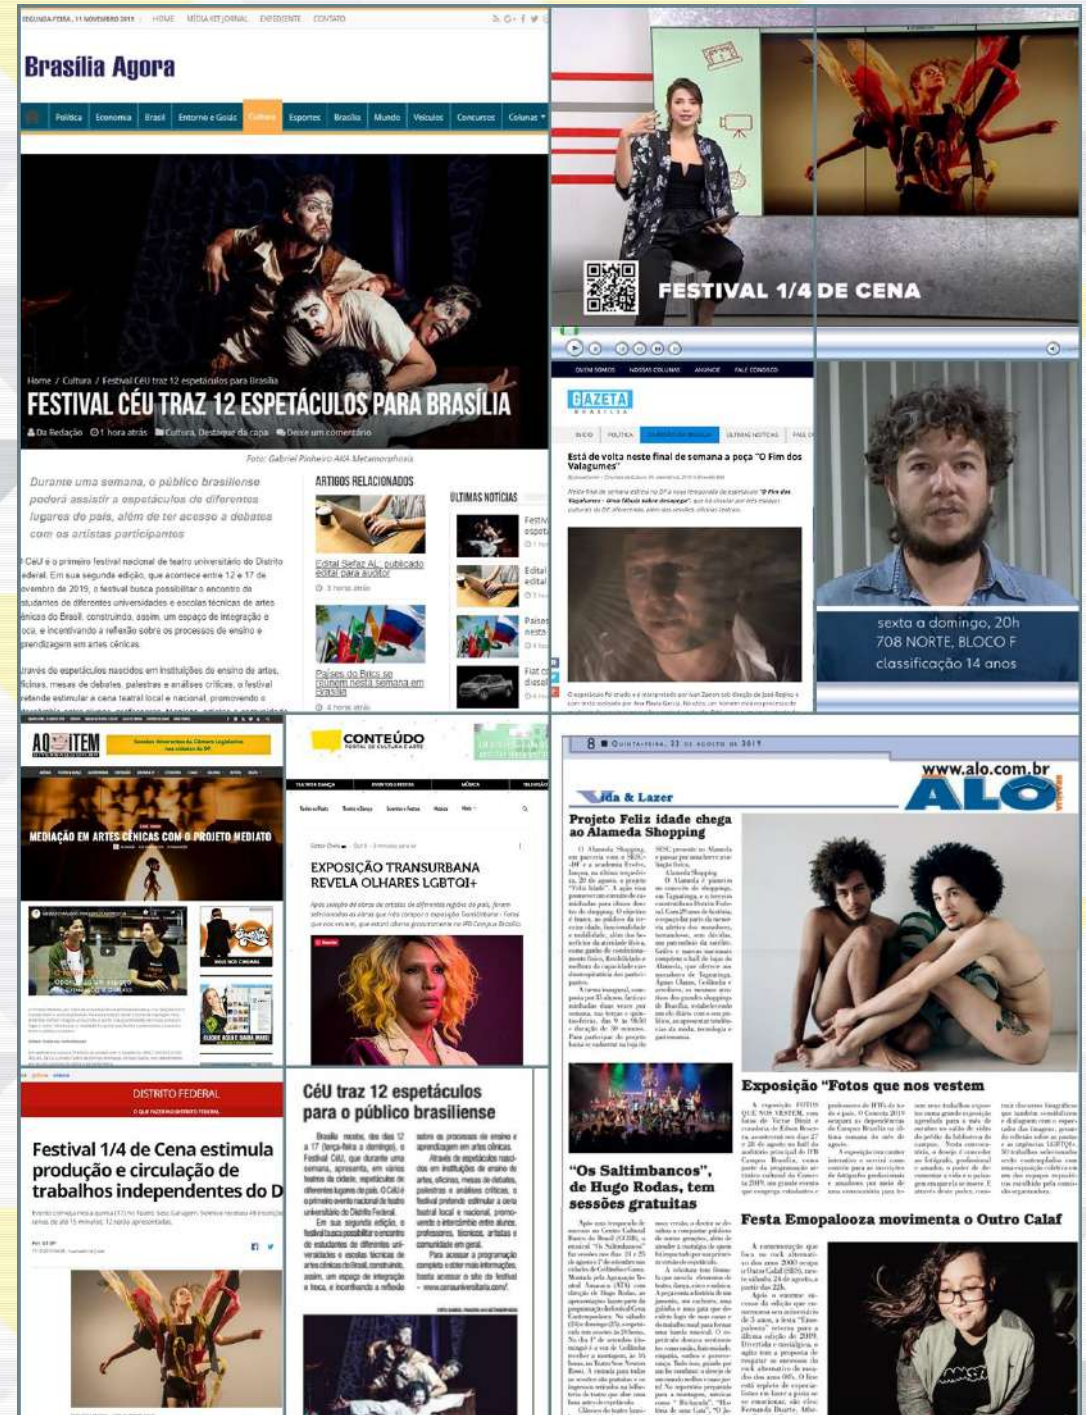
SEGUNDA-FEIRA, 11 NOVEMBRO 2019 | HOME | MÍDIA KIT JORNAL | EXPEDIENTE | CONTATO

Brasília Agora

Política | Economia | Brasil | Entorno e Goiás | Cultura | Esportes | Brasília | Mundo | Veículos | Concursos | Colunas

Home / Cultura / Festival CéU traz 12 espetáculos para Brasília

FESTIVAL CÉU TRAZ 12 ESPETÁCULOS PARA BRASÍLIA

Da Redação 1 hora atrás Cultura, Destaque da capa Deixe um comentário

Foto: Gabriel Pinheiro AKA Metamorphosis

Durante uma semana, o público brasiliense poderá assistir a espetáculos de diferentes lugares do país, além de ter acesso a debates com os artistas participantes

CéU e o primeiro festival nacional de teatro universitário do Distrito Federal. Em sua segunda edição, que acontece entre 12 e 17 de novembro de 2019, o festival busca possibilitar o encontro de estudantes de diferentes universidades e escolas técnicas de artes cênicas do Brasil, construindo, assim, um espaço de integração e troca, e incentivando a reflexão sobre os processos de ensino e aprendizagem em artes cênicas.

Através de espetáculos nascidos em instituições de ensino de artes, oficinas, mesas de debates, palestras e análises críticas, o festival pretende estimular a cena teatral local e nacional, promovendo o

ARTIGOS RELACIONADOS

Edital Sefaz AL: publicado edital para auditor

3 horas atrás

Países do Brics se reúnem nesta semana em Brasília

4 horas atrás

ÚLTIMAS NOTÍCIAS

FESTIVAL 1/4 DE CENA

GAZETA

Está de volta neste final de semana a peça "O Fim dos Valagumes"

sexta a domingo, 20h
708 NORTE, BLOCO F
classificação 14 anos

AQUI ITEM

MEDIAÇÃO EM ARTES CÊNICAS COM O PROJETO MEDIATO

CONTEÚDO PORTAL DE CULTURA E ARTE

EXPOSIÇÃO TRANSURBANA REVELA OLHARES LGBTQI+

8 QUINTA-FEIRA, 22 DE AGOSTO DE 2019

www.alo.com.br
ALÔ

Vida & Lazer

Projeto Feliz idade chega ao Alameda Shopping

Exposição "Fotos que nos vestem

"Os Saltimbancos", de Hugo Rodas, tem sessões gratuitas

Festa Emopalooza movimenta o Outro Calaf

DISTRITO FEDERAL

Festival 1/4 de Cena estimula produção e circulação de trabalhos independentes do D

CéU traz 12 espetáculos para o público brasiliense